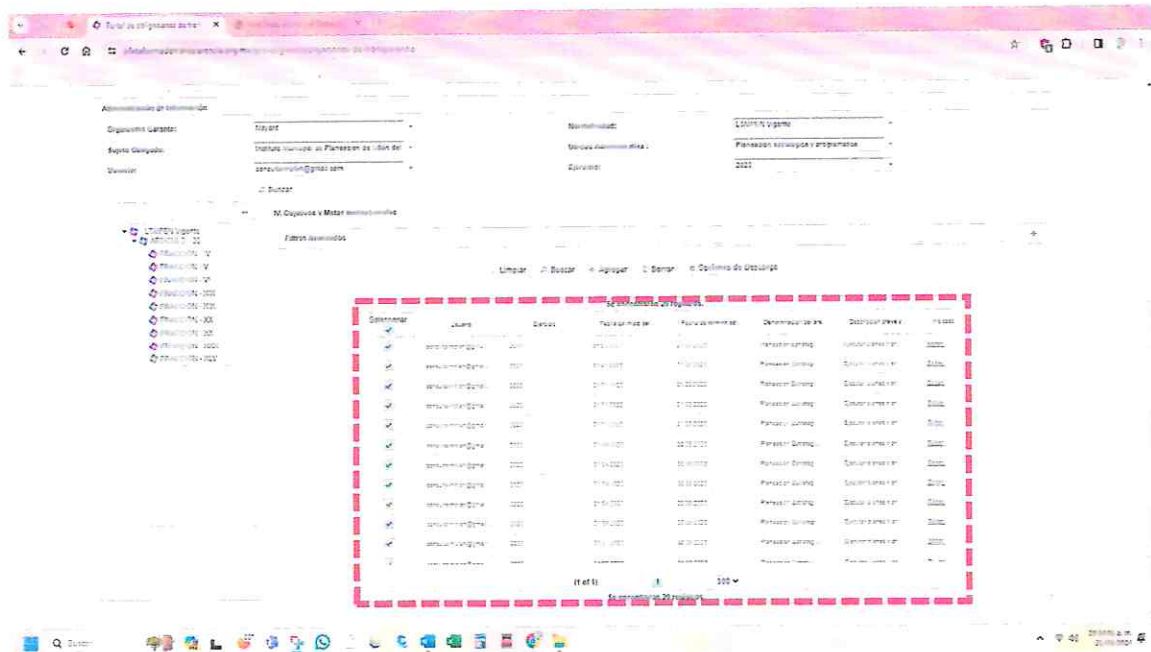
Administración de Información

Organismo Garante: Nayarit

Normatividad: LTAIPEN Vigente

Sujeto Obligado: Instituto Municipal de Planeación de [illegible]

Unidad Administrativa: Planeación estratégica y programática

Usuario: consultoriatin@gmail.com

Ejercicio: 2023

Buscar

IV. Objetivos y Metas institucionales

Filtros avanzados

LTAIPEN Vigente
ARTICULO 33
FRACCIÓN - V
FRACCIÓN - V
FRACCIÓN - VI
FRACCIÓN - XIII
FRACCIÓN - XIII
FRACCIÓN - XX
FRACCIÓN - XX
FRACCIÓN - XXIII
FRACCIÓN - XXV

Limpiar Buscar Agregar Borrar Confirmar de Descarga

Se encontraron 20 registros.

| Seleccionar | Usuario | Ejercicio | Fecha de inicio del | Fecha de término del | Denominación del área | Descripción breve y | Acciones |
|---|---|---|---|---|---|---|---|
| ✓ | consultoriatin@gma | 2023 | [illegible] | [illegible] | Planeación Estratég | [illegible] | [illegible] |
| ✓ | consultoriatin@gma | 2023 | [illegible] | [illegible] | Planeación Estratég | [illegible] | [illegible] |
| ✓ | consultoriatin@gma | 2023 | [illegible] | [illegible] | Planeación Estratég | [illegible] | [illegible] |
| ✓ | consultoriatin@gma | 2023 | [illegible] | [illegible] | Planeación Estratég | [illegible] | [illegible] |
| ✓ | consultoriatin@gma | 2023 | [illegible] | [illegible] | Planeación Estratég | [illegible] | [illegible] |
| ✓ | consultoriatin@gma | 2023 | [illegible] | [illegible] | Planeación Estratég | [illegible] | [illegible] |
| ✓ | consultoriatin@gma | 2023 | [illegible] | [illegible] | Planeación Estratég | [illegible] | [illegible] |
| ✓ | consultoriatin@gma | 2023 | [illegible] | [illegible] | Planeación Estratég | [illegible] | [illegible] |
| ✓ | consultoriatin@gma | 2023 | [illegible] | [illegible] | Planeación Estratég | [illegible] | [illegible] |
| ✓ | consultoriatin@gma | 2023 | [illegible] | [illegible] | Planeación Estratég | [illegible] | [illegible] |

(1 of 1) 1 100

Se encontraron 20 registros.

Buscar